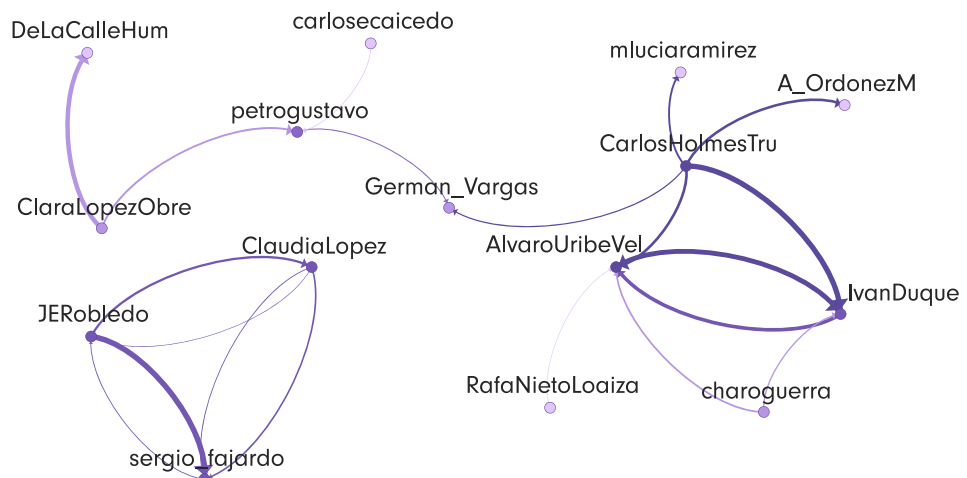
DeLaCalleHum

carlosecaicedo

mluciaramirez

A_OrdonezM

petrogustavo

CarlosHolmesTru

German_Vargas

ClaraLopezObre

AlvaroUribeVel

ClaudiaLopez

IvanDuque

JERobledo

RafaNietoLoaiza

charoguerra

sergio_fajardo